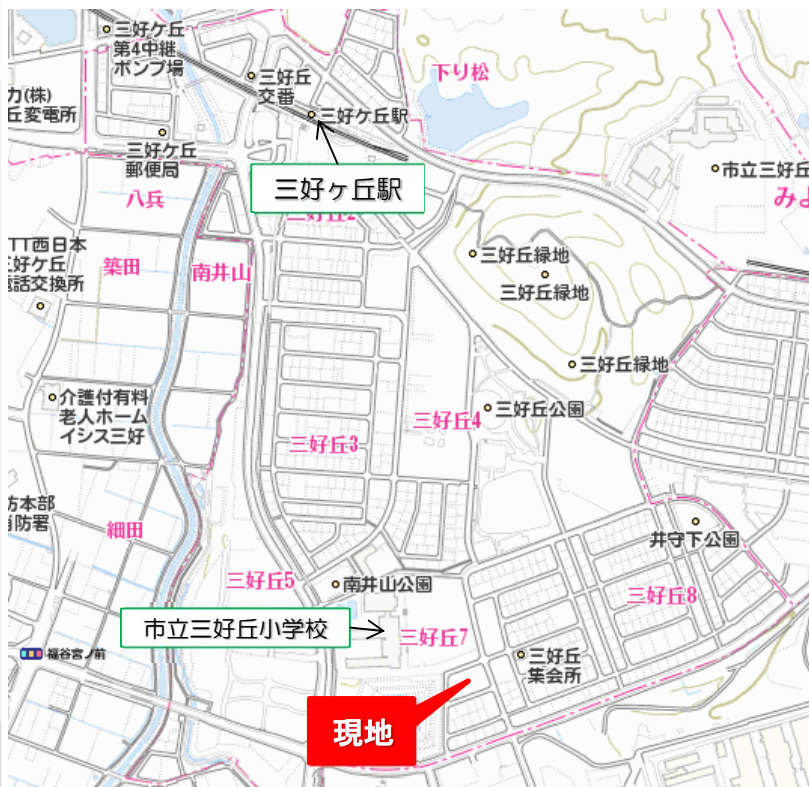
三好ケ丘第4中継ポンプ場

三好丘交番

三好ケ丘駅

下り松

カ(株)
丘変電所

三好ケ丘郵便局

三好ヶ丘駅

市立三好丘

みよ

八兵

三好丘2

TT西日本
三好ケ丘
話交換所

築田

南井山

三好丘緑地

三好丘緑地

三好丘緑地

介護付有料老人ホームイシス三好

三好丘3

三好丘4

三好丘公園

方本部
防署

細田

井守下公園

三好丘5

南井山公園

三好丘8

市立三好丘小学校

三好丘7

福谷宮ノ前

三好丘集会所

現地